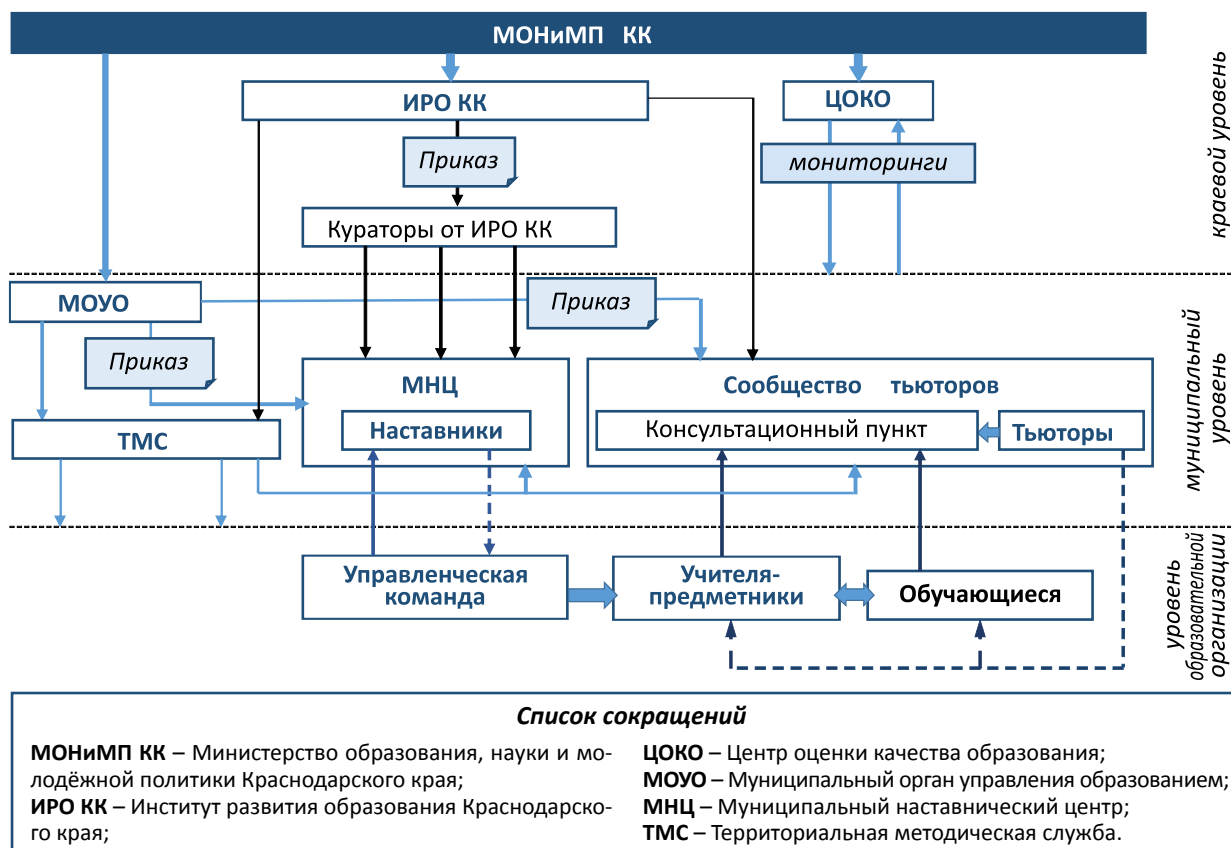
МОНиМП КК

ИРО КК

ЦОКО

Приказ

мониторинги

Кураторы от ИРО КК

краевой уровень

МОУО

Приказ

Приказ

МНЦ

Наставники

Сообщество тьюторов

Консультационный пункт

Тьюторы

ТМС

муниципальный уровень

Управленческая команда

Учителя-предметники

Обучающиеся

уровень образовательной организации

Список сокращений

**МОНиМП КК** – Министерство образования, науки и молодёжной политики Краснодарского края;
**ИРО КК** – Институт развития образования Краснодарского края;

**ЦОКО** – Центр оценки качества образования;
**МОУО** – Муниципальный орган управления образованием;
**МНЦ** – Муниципальный наставнический центр;
**ТМС** – Территориальная методическая служба.